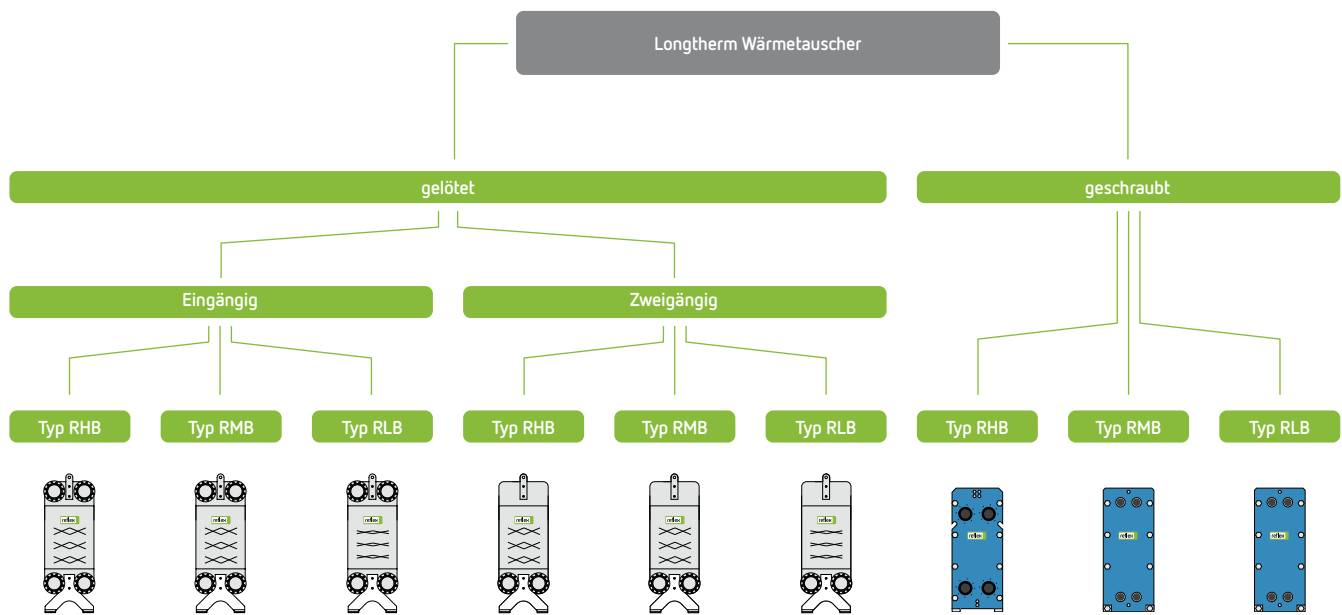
Longtherm Wärmetauscher

gelötet

geschraubt

Eingängig

Zweigängig

Typ RHB

Typ RMB

Typ RLB

Typ RHB

Typ RMB

Typ RLB

Typ RHB

Typ RMB

Typ RLB

reflex

reflex

reflex

reflex

reflex

reflex

reflex

reflex

reflex